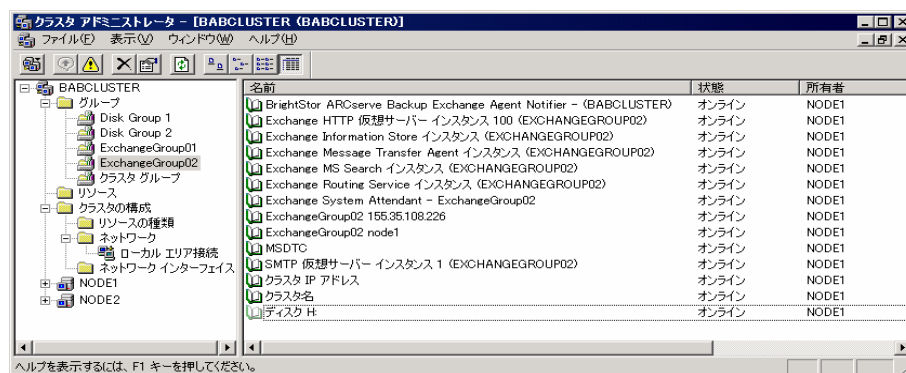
クラスタ アドミニストレータ - [BABCLUSTER (BABCLUSTER)]
ファイル(F) 表示(V) ウィンドウ(W) ヘルプ(H)

BABCLUSTER
グループ
Disk Group 1
Disk Group 2
ExchangeGroup01
ExchangeGroup02
クラスタ グループ
リソース
クラスタの構成
リソースの種類
ネットワーク
ローカル エリア接続
ネットワーク インターフェイス
NODE1
NODE2

| 名前 | 状態 | 所有者 |
|---|---|---|
| BrightStor ARCserve Backup Exchange Agent Notifier - (BABCLUSTER) | オンライン | NODE1 |
| Exchange HTTP 仮想サーバー インスタンス 100 (EXCHANGEGROUP02) | オンライン | NODE1 |
| Exchange Information Store インスタンス (EXCHANGEGROUP02) | オンライン | NODE1 |
| Exchange Message Transfer Agent インスタンス (EXCHANGEGROUP02) | オンライン | NODE1 |
| Exchange MS Search インスタンス (EXCHANGEGROUP02) | オンライン | NODE1 |
| Exchange Routing Service インスタンス (EXCHANGEGROUP02) | オンライン | NODE1 |
| Exchange System Attendant - ExchangeGroup02 | オンライン | NODE1 |
| ExchangeGroup02 155.35.108.226 | オンライン | NODE1 |
| ExchangeGroup02 node1 | オンライン | NODE1 |
| MSDTC | オンライン | NODE1 |
| SMTP 仮想サーバー インスタンス 1 (EXCHANGEGROUP02) | オンライン | NODE1 |
| クラスタ IP アドレス | オンライン | NODE1 |
| クラスタ名 | オンライン | NODE1 |
| ディスク H: | オンライン | NODE1 |

ヘルプを表示するには、F1 キーを押してください。